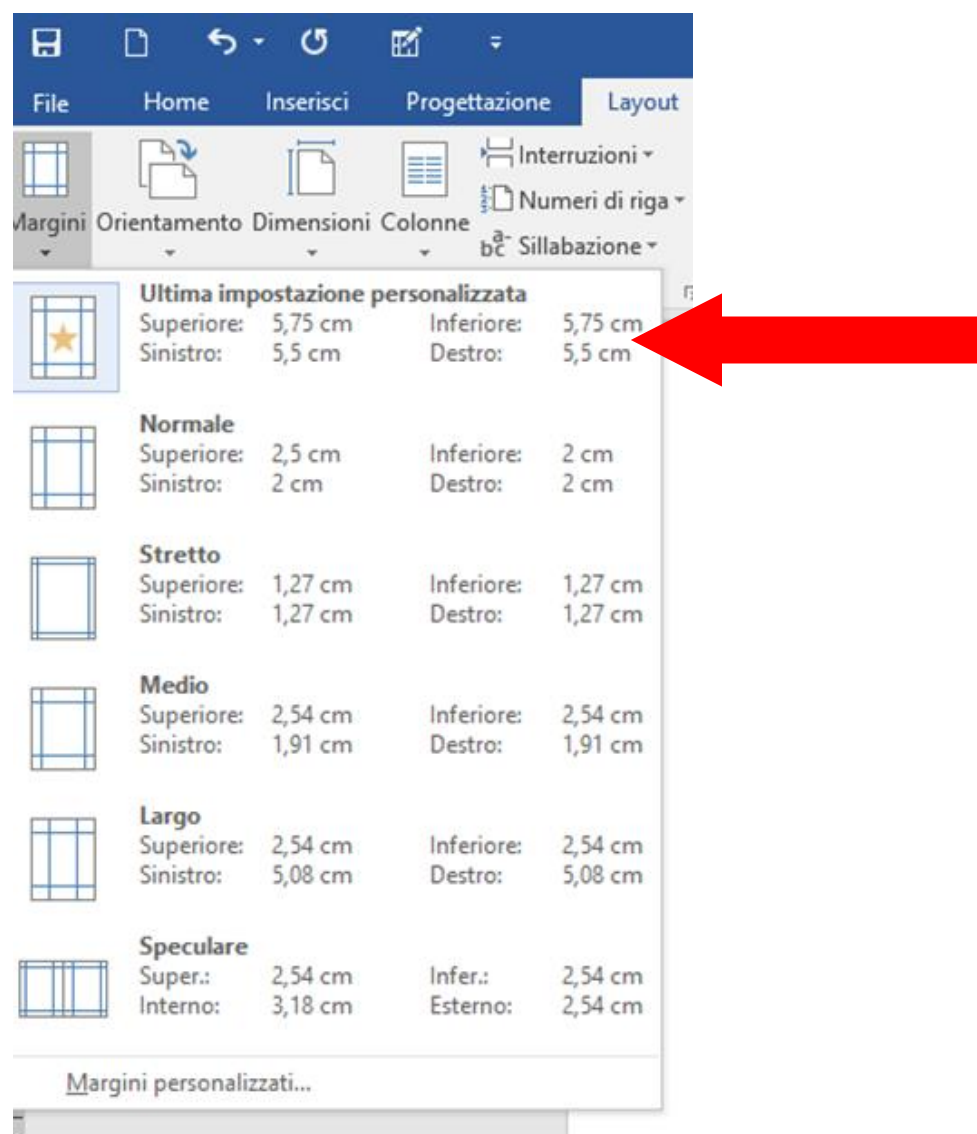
File Home Inserisci Progettazione Layout

Margini Orientamento Dimensioni Colonne

Interruzioni
Numeri di riga
Sillabazione

Ultima impostazione personalizzata
Superiore: 5,75 cm Inferiore: 5,75 cm
Sinistro: 5,5 cm Destro: 5,5 cm

Normale
Superiore: 2,5 cm Inferiore: 2 cm
Sinistro: 2 cm Destro: 2 cm

Stretto
Superiore: 1,27 cm Inferiore: 1,27 cm
Sinistro: 1,27 cm Destro: 1,27 cm

Medio
Superiore: 2,54 cm Inferiore: 2,54 cm
Sinistro: 1,91 cm Destro: 1,91 cm

Largo
Superiore: 2,54 cm Inferiore: 2,54 cm
Sinistro: 5,08 cm Destro: 5,08 cm

Speculare
Super.: 2,54 cm Infer.: 2,54 cm
Interno: 3,18 cm Esterno: 2,54 cm

Margini personalizzati...